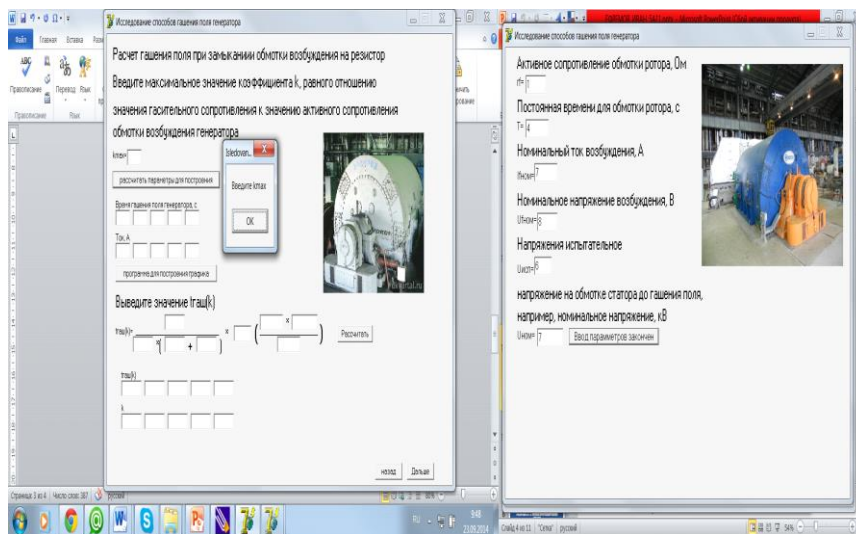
Исследование способов гашения поля генератора

Файл Главная Вставка

Правописание Перевод Язык

Правописание Язык

Расчет гашения поля при замыкании обмотки возбуждения на резистор

Введите максимальное значение коэффициента k, равного отношению значения гасительного сопротивления к значению активного сопротивления обмотки возбуждения генератора

kmax=

рассчитать параметры для построения

Время гашения поля генератора, с

Ток, А

программа для построения графика

Выведите значение Tгаш(k)

Tгаш(k)=

Рассчитать

Tгаш(k)

k

назад Дальше

Sledovan...

Введите kmax

OK

Страница 3 из 4 Число слов: 387 русский

Исследование способов гашения поля генератора

Активное сопротивление обмотки ротора, Ом

rf= 1

Постоянная времени для обмотки ротора, с

T= 4

Номинальный ток возбуждения, А

Iном= 7

Номинальное напряжение возбуждения, В

Uном= 8

Напряжения испытательное

Uисп= 6

напряжение на обмотке статора до гашения поля, например, номинальное напряжение, кВ

Uном= 7 Ввод параметров закончен

Слайд 4 из 11 "Сетка" русский

RU 9:48 23.09.2014